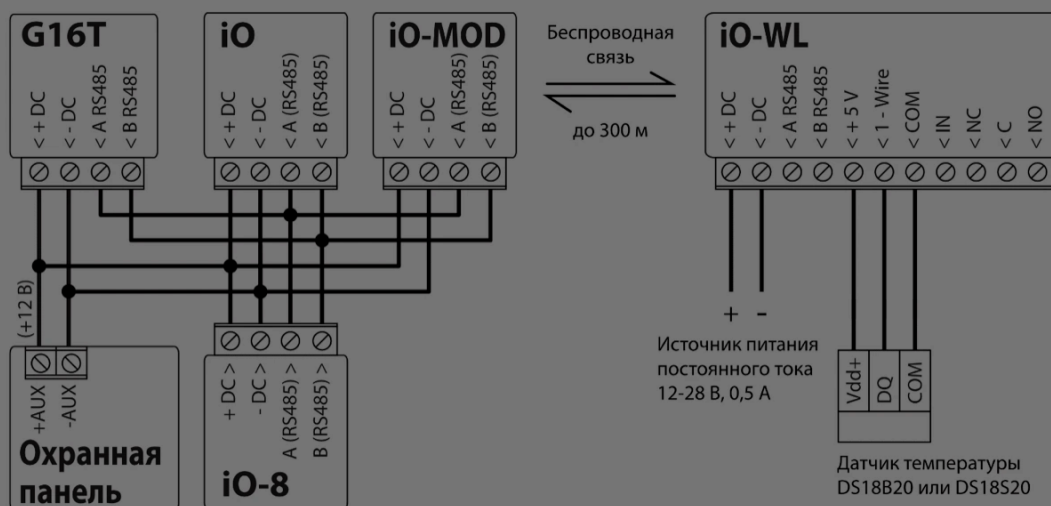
G16T
< + DC
< - DC
< A RS485
< B RS485

iO
< + DC
< - DC
< A (RS485)
< B (RS485)

iO-MOD
< + DC
< - DC
< A (RS485)
< B (RS485)

Беспроводная связь

до 300 м

iO-WL
< + DC
< - DC
< A RS485
< B RS485
< + 5 V
< 1 - Wire
< COM
< IN
< NC
< C
< NO

(+12 В)

+AUX
-AUX

Охранная панель

+ DC >
- DC >
A (RS485) >
B (RS485) >

iO-8

+ -

Источник питания постоянного тока 12-28 В, 0,5 А

Vdd+
DQ
COM

Датчик температуры DS18B20 или DS18S20